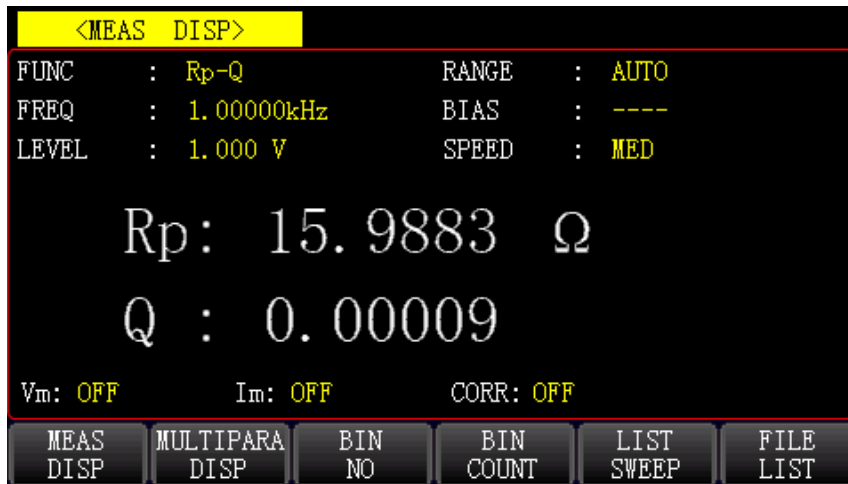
<MEAS DISP>

FUNC : Rp-Q
FREQ : 1.00000kHz
LEVEL : 1.000 V

RANGE : AUTO
BIAS : ----
SPEED : MED

Rp: 15.9883 Ω

Q : 0.00009

Vm: OFF Im: OFF CORR: OFF

MEAS DISP
MULTIPARA DISP
BIN NO
BIN COUNT
LIST SWEEP
FILE LIST